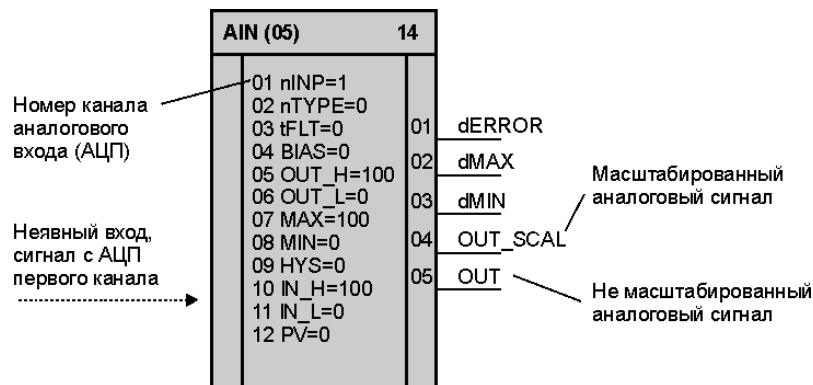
AIN (05) 14

Номер канала аналогового входа (АЦП)

Неявный вход, сигнал с АЦП первого канала

01 nINP=1
02 nTYPE=0
03 tFLT=0
04 BIAS=0
05 OUT_H=100
06 OUT_L=0
07 MAX=100
08 MIN=0
09 HYS=0
10 IN_H=100
11 IN_L=0
12 PV=0

01 dERROR
02 dMAX
03 dMIN
04 OUT_SCAL
05 OUT

Масштабированный аналоговый сигнал

Не масштабированный аналоговый сигнал